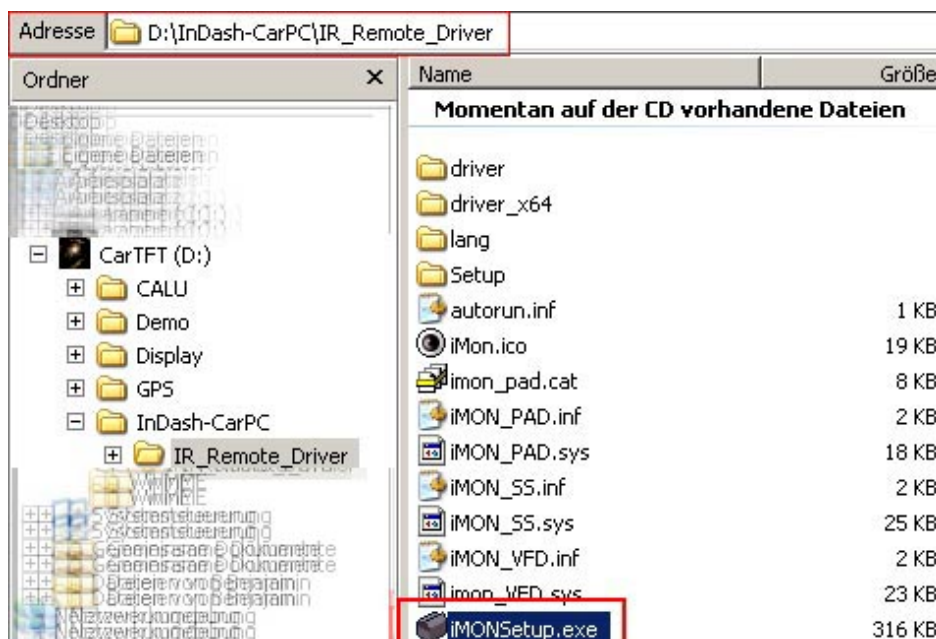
Adresse D:\InDash-CarPC\IR_Remote_Driver

Ordner ×

Desktop
Eigene Dateien
Arbeitsplatz
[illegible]
CarTFT (D:)
CALU
Demo
Display
GPS
InDash-CarPC
IR_Remote_Driver
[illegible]
Systemsteuerung
Gemeinsame Dokumente
Dateien von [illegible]
Netzwerkumgebung

| Name | Größe |
|---|---|
| **Momentan auf der CD vorhandene Dateien** | |
| driver | |
| driver_x64 | |
| lang | |
| Setup | |
| autorun.inf | 1 KB |
| iMon.ico | 19 KB |
| imon_pad.cat | 8 KB |
| iMON_PAD.inf | 2 KB |
| iMON_PAD.sys | 18 KB |
| iMON_SS.inf | 2 KB |
| iMON_SS.sys | 25 KB |
| iMON_VFD.inf | 2 KB |
| imon_VFD.sys | 23 KB |
| iMONSetup.exe | 316 KB |